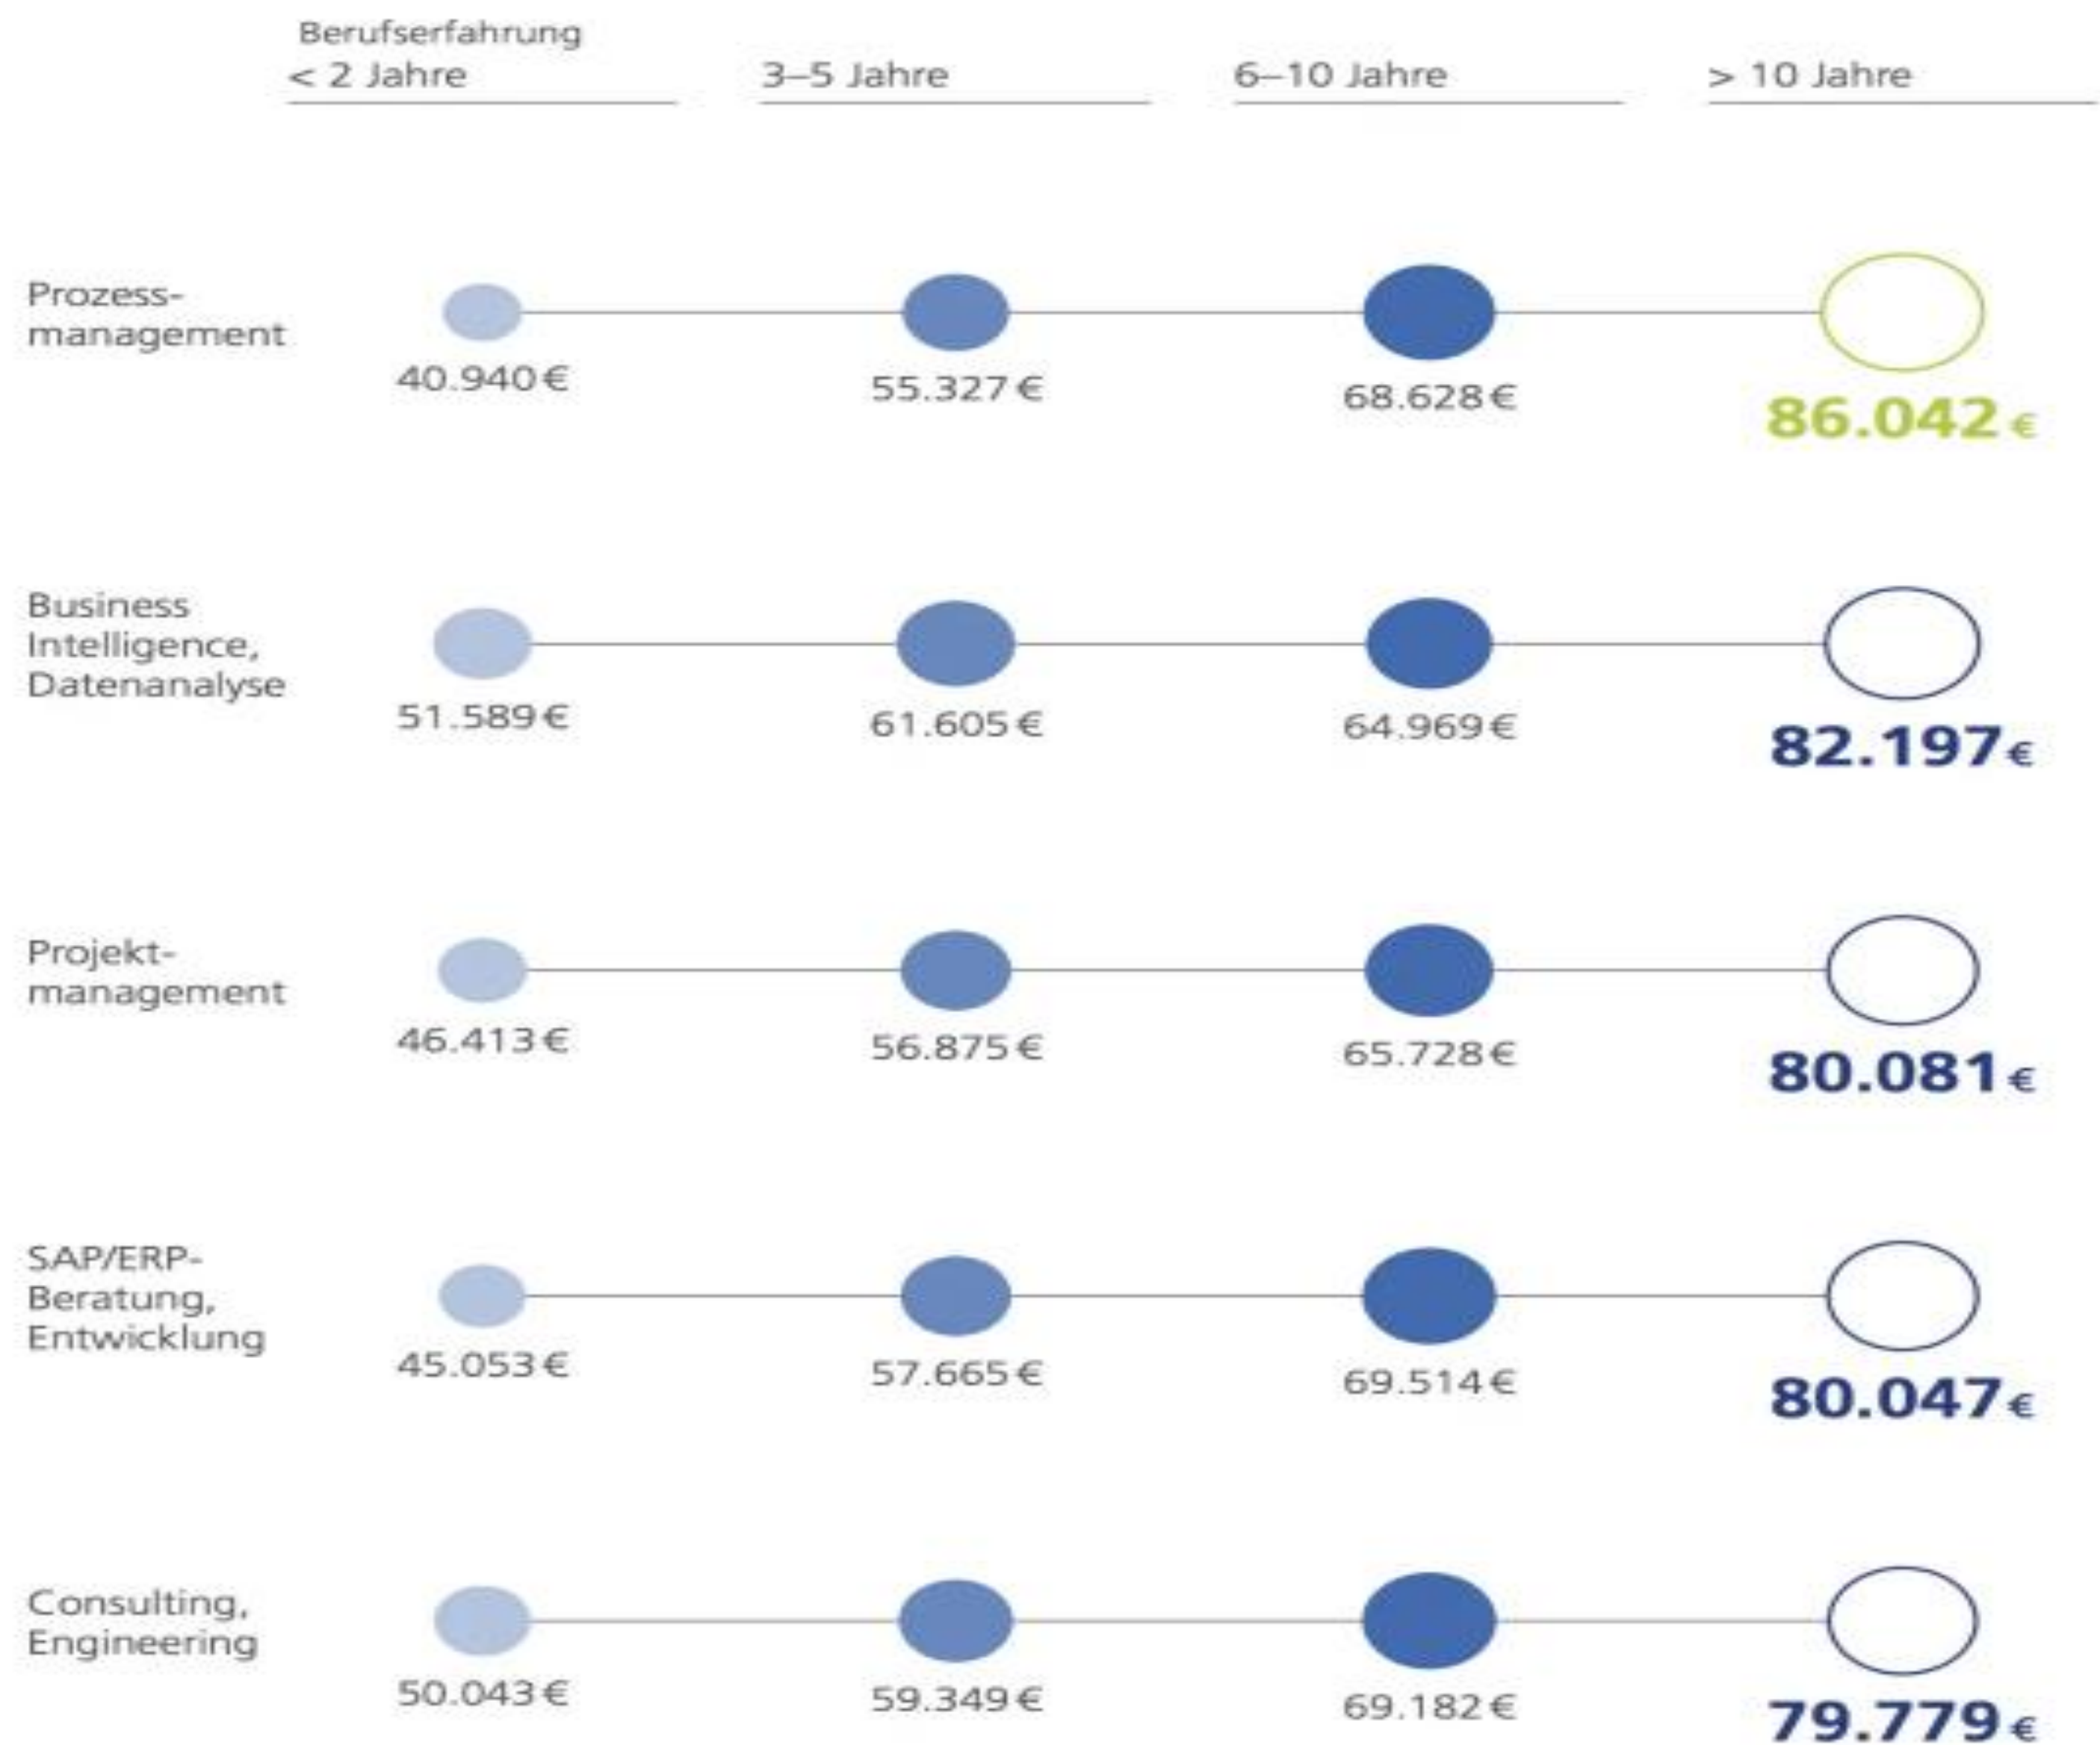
Berufserfahrung
< 2 Jahre | 3–5 Jahre | 6–10 Jahre | > 10 Jahre

Prozessmanagement
40.940€ | 55.327€ | 68.628€ | 86.042€

Business Intelligence, Datenanalyse
51.589€ | 61.605€ | 64.969€ | 82.197€

Projektmanagement
46.413€ | 56.875€ | 65.728€ | 80.081€

SAP/ERP-Beratung, Entwicklung
45.053€ | 57.665€ | 69.514€ | 80.047€

Consulting, Engineering
50.043€ | 59.349€ | 69.182€ | 79.779€